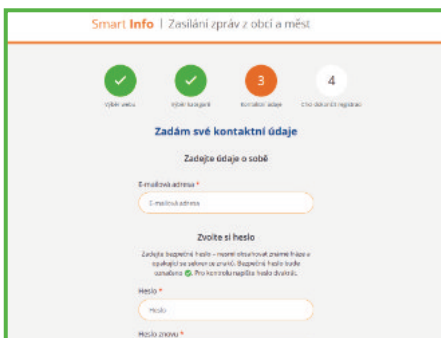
Smart Info | Zasílání zpráv z obcí a měst

Výběr webu

Výběr kategorií

3
Kontaktní údaje

4
Crok dokončit registraci

Zadám své kontaktní údaje

Zadejte údaje o sobě

E-mailová adresa *

E-mailová adresa

Zvolte si heslo

Zadejte bezpečné heslo – mohou obsahovat znamé fráze v opakující se sekvenci znaků. Bezpečné heslo bude označeno ✓. Pro kontrolu napište heslo dvakrát.

Heslo *

Heslo

Heslo znovu *